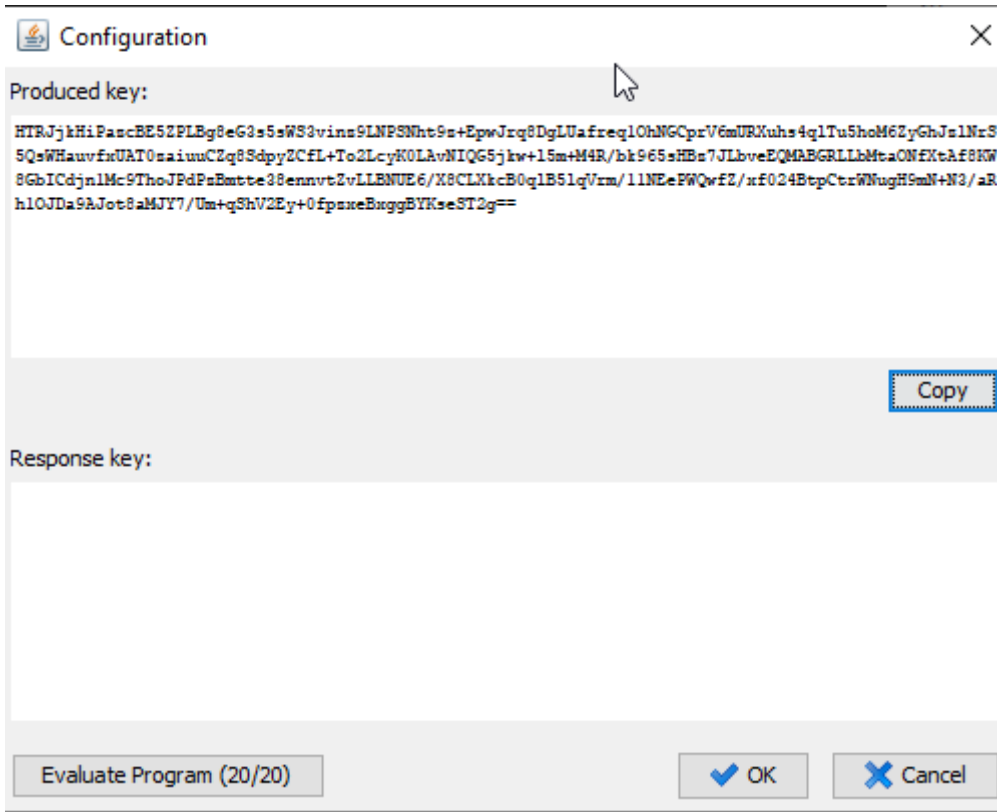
Configuration

Produced key:

HTRJjkHiPazcBE5ZPLBg8eG3s5sWS3vins9LNPSNht9z+EpwJrq8DgLUafreq1OhNGCprV6mURXuhs4q1Tu5hoM6ZyGhJslNrS
5QsWHauvfxUAT0zaiuuCZq8SdpyZCfL+To2LcyK0LAvNIQG5jkw+15m+M4R/bk965zHBz7JLbveEQMABGRLLbMtaONfXtAf8KW
8GbICdjn1Mc9ThoJPdPzBmtte38ennvtZvLLBNUE6/X8CLXkcB0q1B51qVrm/11NEePWQwfZ/xf024BtpCtrWNugH9mN+N3/aR
h1OJDa9AJot8aMJY7/Um+qShV2Ey+0fpzxeBxggBYKseST2g==

Copy

Response key:

Evaluate Program (20/20)

OK

Cancel